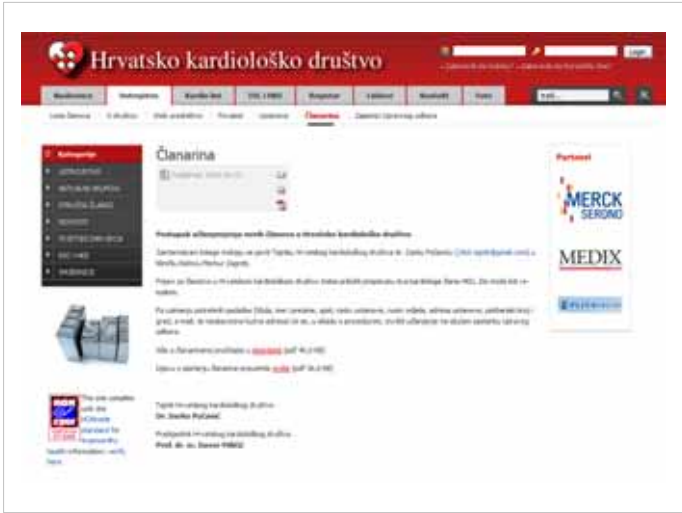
Hrvatsko kardiološko društvo

Login

Članarina

Kategorije

Partneri

MERCK SERONO

MEDIX

Postupak učlanjivanja novih članova u Hrvatsko kardiološko društvo

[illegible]

Tajnik Hrvatskog kardiološkog društva
Dr. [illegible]

Predsjednik Hrvatskog kardiološkog društva
Prof. dr. sc. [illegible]

This site complies with the HONcode standard for trustworthy health information: verify here.